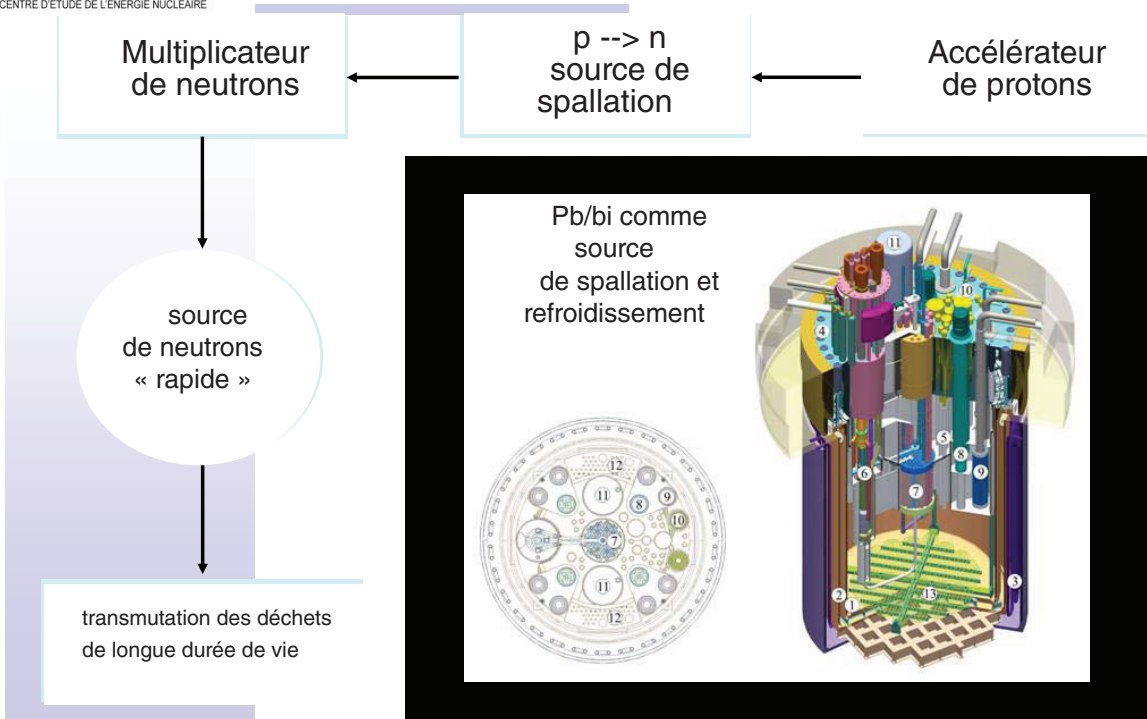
CENTRE D'ETUDE DE L'ENERGIE NUCLEAIRE

Multiplicateur de neutrons

p --> n
source de spallation

Accélérateur de protons

source de neutrons « rapide »

transmutation des déchets de longue durée de vie

Pb/bi comme source de spallation et refroidissement

12
11
9
8
10
7
11
12

11
10
4
5
8
9
6
7
2
1
13
3